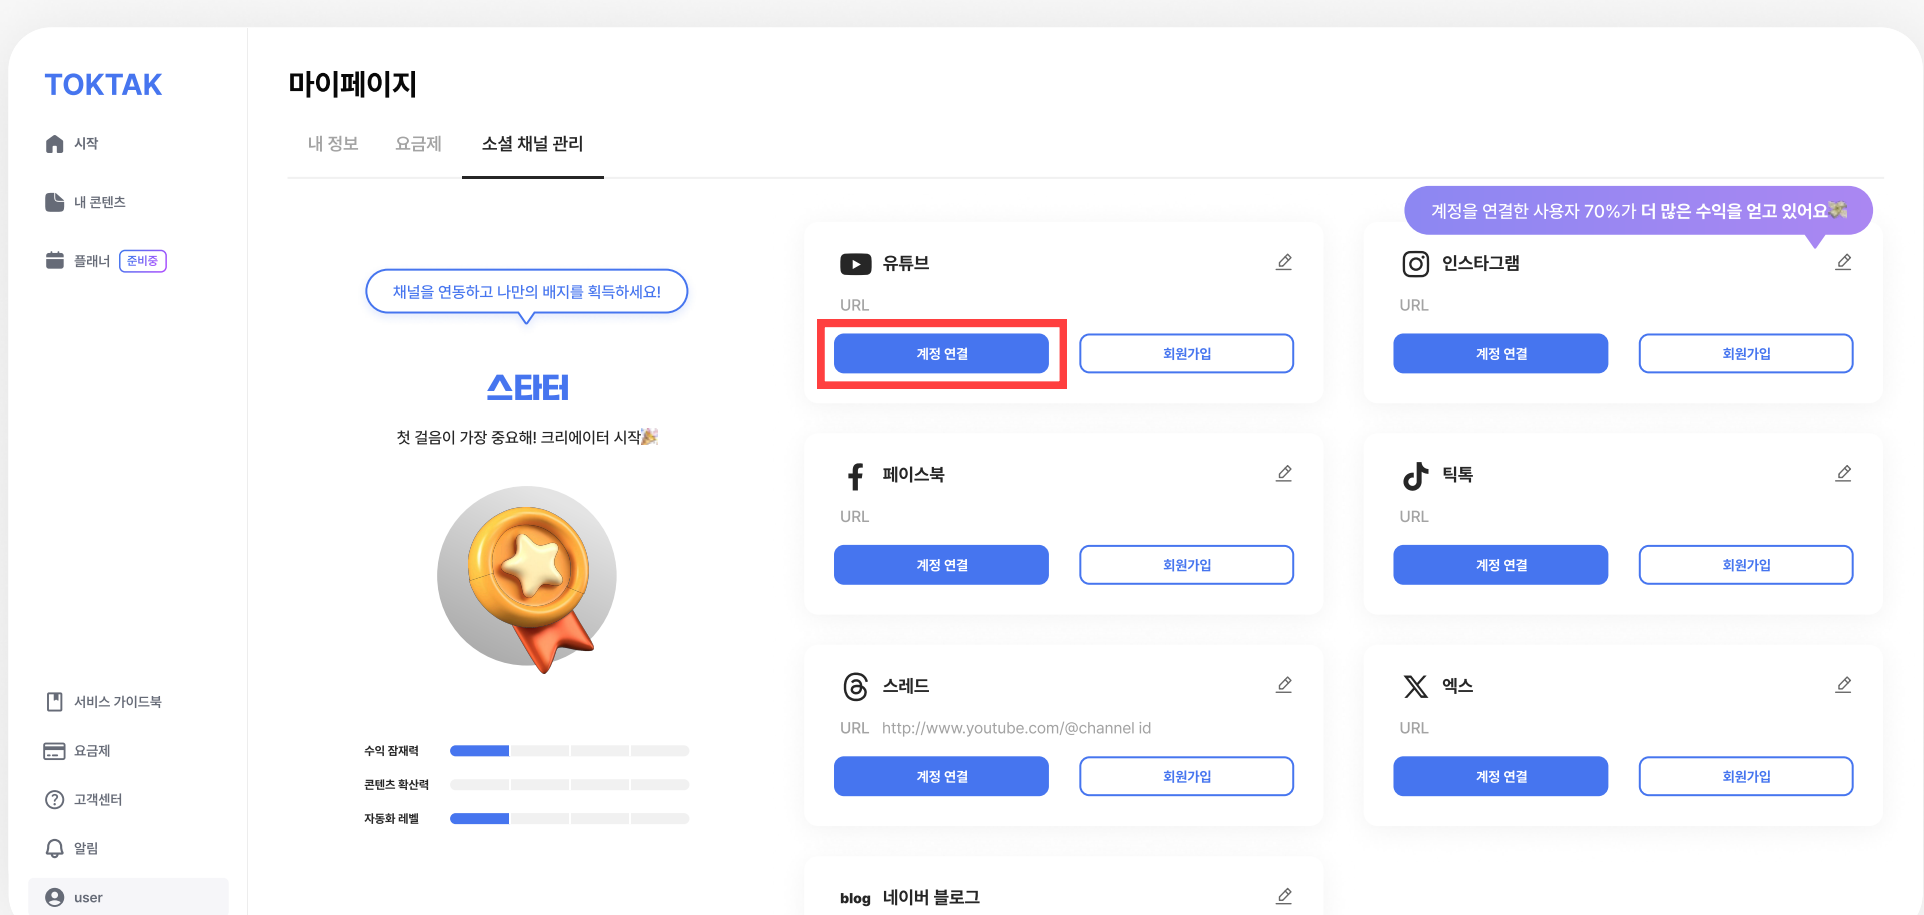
TOKTAK

시작

내 콘텐츠

플래너 준비중

서비스 가이드북

요금제

고객센터

알림

user

마이페이지

내 정보 요금제 소셜 채널 관리

채널을 연동하고 나만의 배지를 획득하세요!

스타터

첫 걸음이 가장 중요해! 크리에이터 시작🎉

수익 잠재력

콘텐츠 확산력

자동화 레벨

계정을 연결한 사용자 70%가 더 많은 수익을 얻고 있어요💸

유튜브

URL

계정 연결 회원가입

인스타그램

URL

계정 연결 회원가입

페이스북

URL

계정 연결 회원가입

틱톡

URL

계정 연결 회원가입

스레드

URL http://www.youtube.com/@channel id

계정 연결 회원가입

엑스

URL

계정 연결 회원가입

blog 네이버 블로그